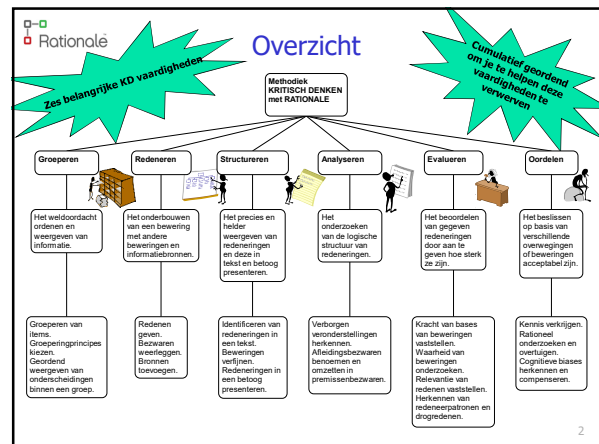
Rationale

Overzicht

Zes belangrijke KD vaardigheden

Cumulatief geordend om je te helpen deze vaardigheden te verwerven

Methodiek KRITISCH DENKEN met RATIONALE

Groeperen

Redeneren

Structureren

Analyseren

Evalueren

Oordelen

Het weldoordacht ordenen en weergeven van informatie.

Het onderbouwen van een bewering met andere beweringen en informatiebronnen.

Het precies en helder weergeven van redeneringen en deze in tekst en betoog presenteren.

Het onderzoeken van de logische structuur van redeneringen.

Het beoordelen van gegeven redeneringen door aan te geven hoe sterk ze zijn.

Het beslissen op basis van verschillende overwegingen of beweringen acceptabel zijn.

Groeperen van items. Groeperingprincipes kiezen. Geordend weergeven van onderscheidingen binnen een groep.

Redenen geven. Bezwaren weerleggen. Bronnen toevoegen.

Identificeren van redeneringen in een tekst. Beweringen verfijnen. Redeneringen in een betoog presenteren.

Verborgen veronderstellingen herkennen. Afleidingsbezwaren benoemen en omzetten in premissenbezwaren.

Kracht van bases van beweringen vaststellen. Waarheid van beweringen onderzoeken. Relevantie van redenen vaststellen. Herkennen van redeneerpatronen en drogredenen.

Kennis verkrijgen. Rationeel onderzoeken en overtuigen. Cognitieve biases herkennen en compenseren.

2